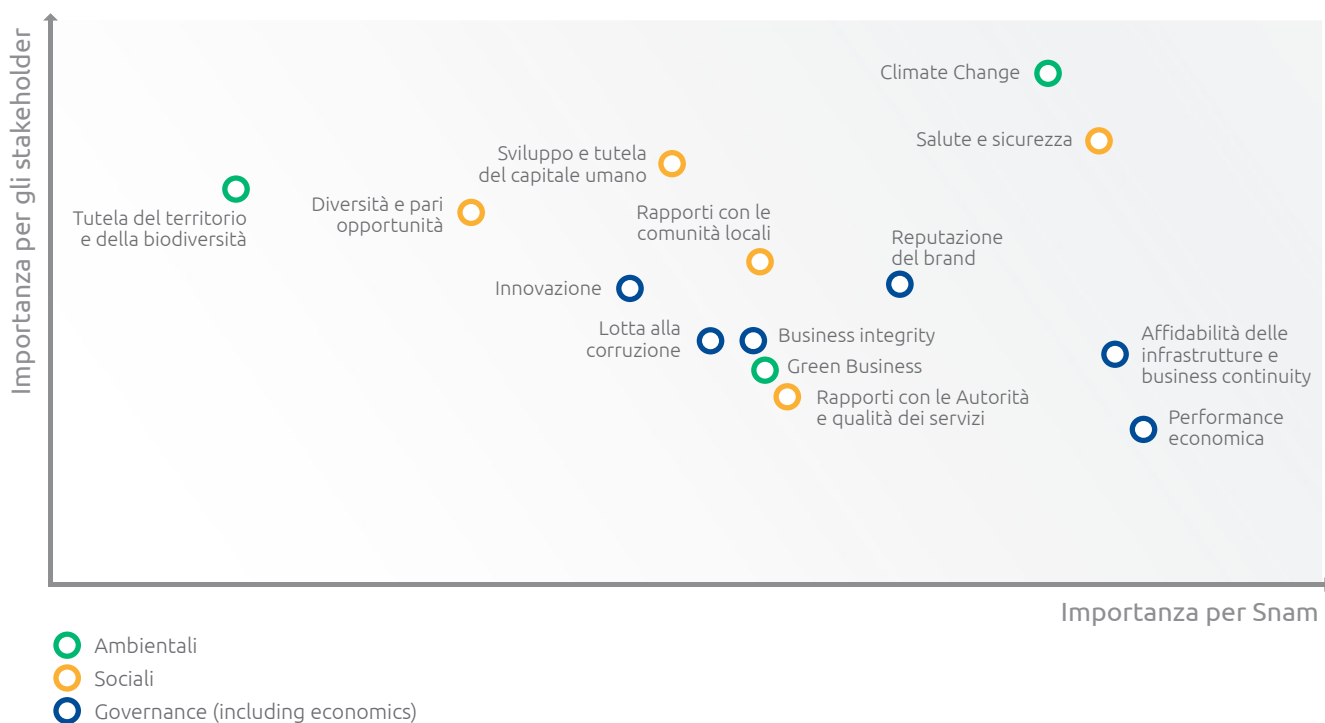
Importanza per gli stakeholder

Climate Change

Salute e sicurezza

Sviluppo e tutela del capitale umano

Tutela del territorio e della biodiversità

Diversità e pari opportunità

Rapporti con le comunità locali

Reputazione del brand

Innovazione

Lotta alla corruzione

Business integrity

Green Business

Affidabilità delle infrastrutture e business continuity

Rapporti con le Autorità e qualità dei servizi

Performance economica

Importanza per Snam

Ambientali
Sociali
Governance (including economics)